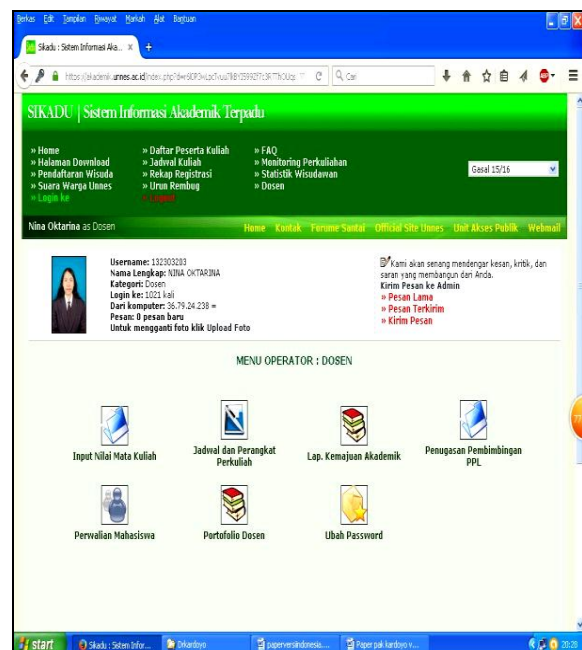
Berkas Edit Tampilan Riwayat Markah Alat Bantuan

Sikadu : Sistem Informasi Aka... ×  +

https://akademik.unnes.ac.id/index.php?d=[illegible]  C  Q Cari

SIKADU | Sistem Informasi Akademik Terpadu

» Home
» Halaman Download
» Pendaftaran Wisuda
» Suara Warga Unnes
» Login ke

» Daftar Peserta Kuliah
» Jadwal Kuliah
» Rekap Registrasi
» Urun Rembug
» Logout

» FAQ
» Monitoring Perkuliahan
» Statistik Wisudawan
» Dosen

Gasal 15/16

Nina Oktarina as Dosen

Home Kontak Forume Santai Official Site Unnes Unit Akses Publik Webmail

Username: 132303203
Nama Lengkap: NINA OKTARINA
Kategori: Dosen
Login ke: 1021 kali
Dari komputer: 36.79.24.238 =
Pesan: 0 pesan baru
Untuk mengganti foto klik Upload Foto

Kami akan senang mendengar kesan, kritik, dan saran yang membangun dari Anda.
Kirim Pesan ke Admin
» Pesan Lama
» Pesan Terkirim
» Kirim Pesan

MENU OPERATOR : DOSEN

Input Nilai Mata Kuliah

Jadwal dan Perangkat Perkulian

Lap. Kemajuan Akademik

Penugasan Pembimbingan PPL

Perwalian Mahasiswa

Portofolio Dosen

Ubah Password

start  Sikadu : Sistem Infor...  Drkardoyo  paperversiindonesia....  Paper pak kardoyo v...  20:28